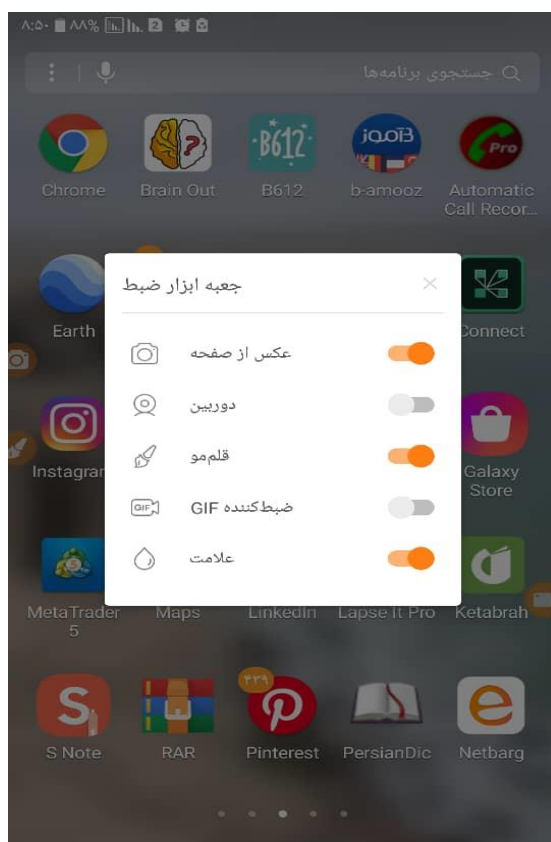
۸:۵۰ ۸۸%

جستجوی برنامه‌ها

Chrome
Brain Out
B612
b-amooz
Automatic Call Recor...

Earth
Connect

Instagram
Galaxy Store

MetaTrader 5
Maps
LinkedIn
Lapse It Pro
Ketabrah

S Note
RAR
Pinterest
PersianDic
Netbarg

۳۲۹

جعبه ابزار ضبط

عکس از صفحه

دوربین

قلم‌مو

GIF ضبط‌کننده GIF

علامت